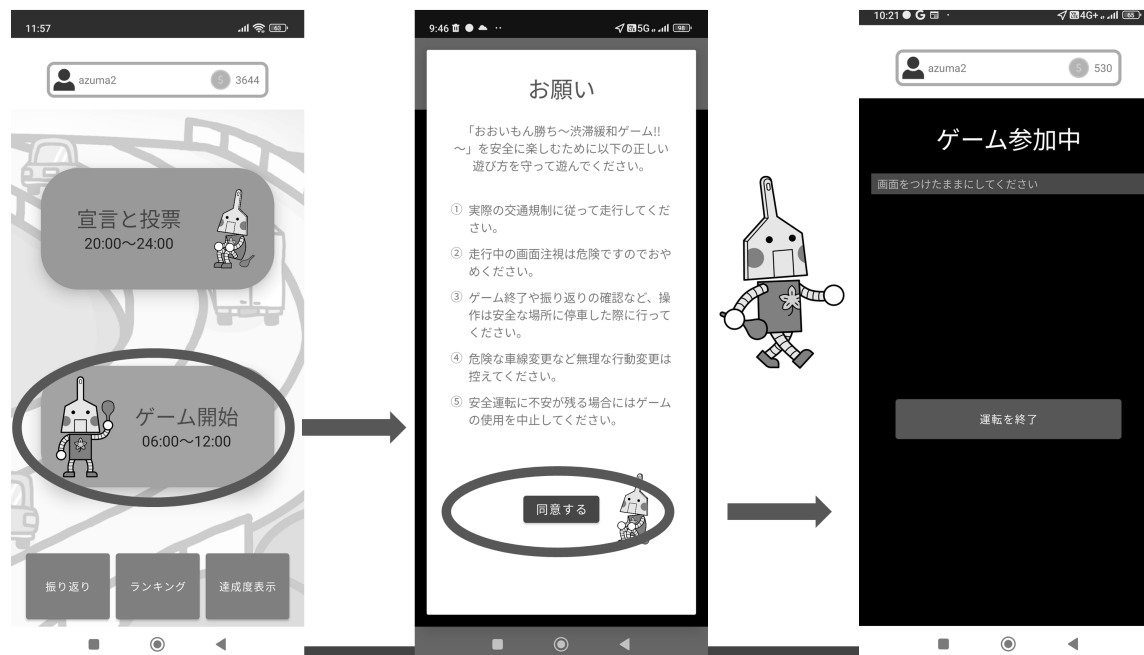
11:57

azuma2 3644

宣言と投票
20:00～24:00

ゲーム開始
06:00～12:00

振り返り

ランキング

達成度表示

9:46

お願い

「おおいもん勝ち～渋滞緩和ゲーム!!～」を安全に楽しむために以下の正しい遊び方を守って遊んでください。

① 実際の交通規制に従って走行してください。

② 走行中の画面注視は危険ですのでおやめください。

③ ゲーム終了や振り返りの確認など、操作は安全な場所に停車した際に行ってください。

④ 危険な車線変更など無理な行動変更は控えてください。

⑤ 安全運転に不安が残る場合にはゲームの使用を中止してください。

同意する

10:21

azuma2 530

ゲーム参加中

画面をつけたままにしてください

運転を終了